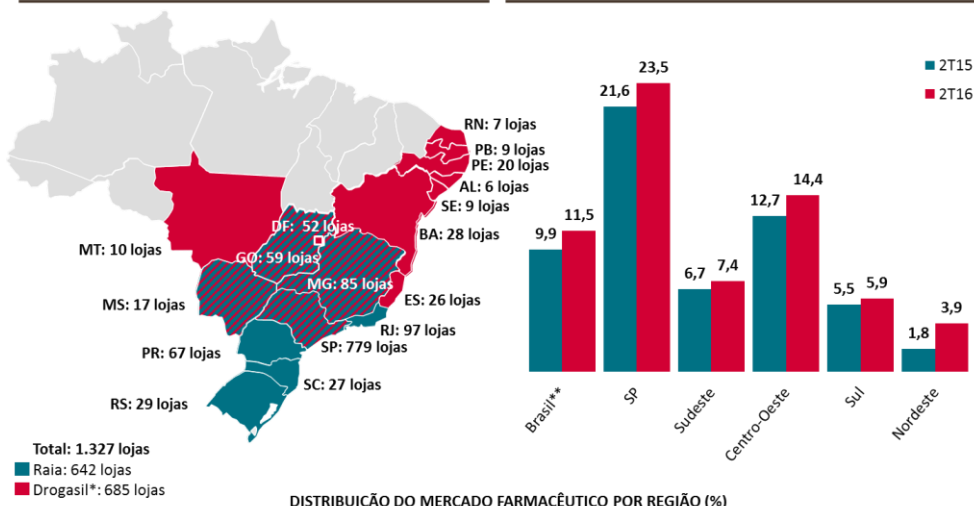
RN: 7 lojas
PB: 9 lojas
PE: 20 lojas
AL: 6 lojas
SE: 9 lojas
BA: 28 lojas
DF: 52 lojas
GO: 59 lojas
MT: 10 lojas
MG: 85 lojas
MS: 17 lojas
ES: 26 lojas
RJ: 97 lojas
SP: 779 lojas
PR: 67 lojas
SC: 27 lojas
RS: 29 lojas

Total: 1.327 lojas
Raia: 642 lojas
Drogasil*: 685 lojas

2T15
2T16

| | 2T15 | 2T16 |
|---|---|---|
| Brasil** | 9,9 | 11,5 |
| SP | 21,6 | 23,5 |
| Sudeste | 6,7 | 7,4 |
| Centro-Oeste | 12,7 | 14,4 |
| Sul | 5,5 | 5,9 |
| Nordeste | 1,8 | 3,9 |

DISTRIBUIÇÃO DO MERCADO FARMACÊUTICO POR REGIÃO (%)